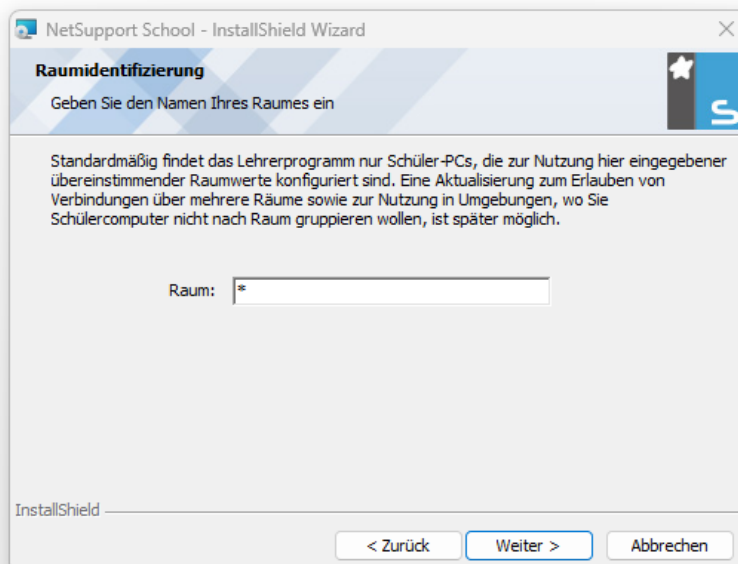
NetSupport School - InstallShield Wizard

Raumidentifizierung

Geben Sie den Namen Ihres Raumes ein

Standardmäßig findet das Lehrerprogramm nur Schüler-PCs, die zur Nutzung hier eingegebener übereinstimmender Raumwerte konfiguriert sind. Eine Aktualisierung zum Erlauben von Verbindungen über mehrere Räume sowie zur Nutzung in Umgebungen, wo Sie Schülercomputer nicht nach Raum gruppieren wollen, ist später möglich.

Raum: *

InstallShield

< Zurück

Weiter >

Abbrechen